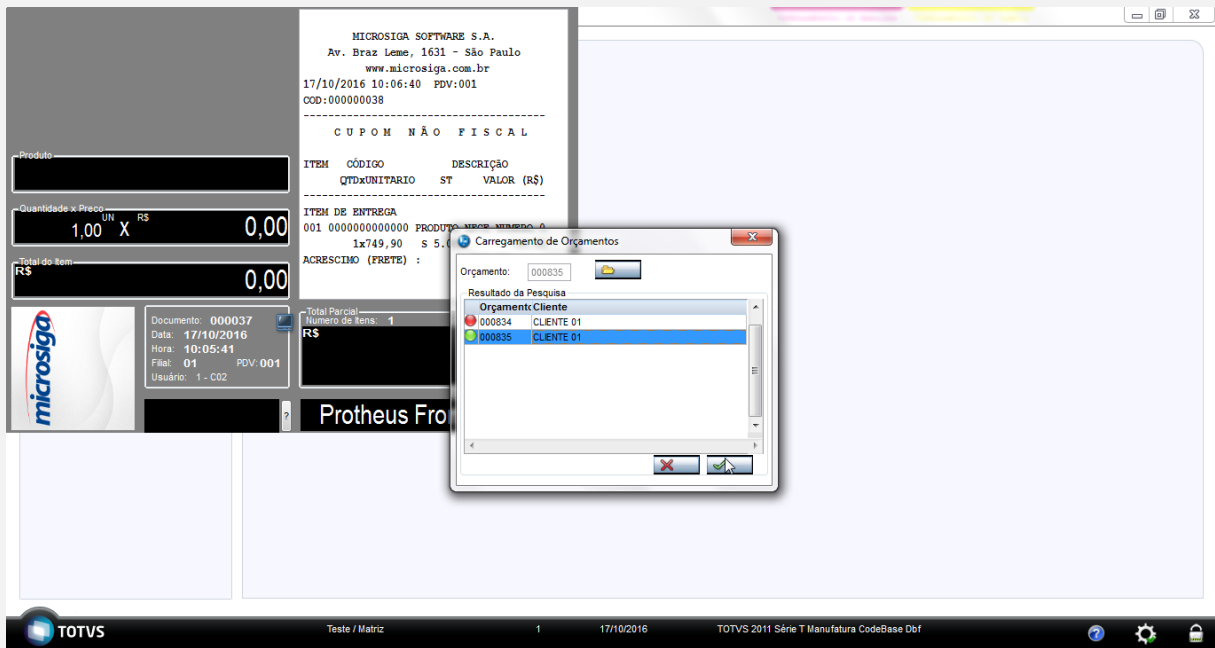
MICROSIGA SOFTWARE S.A.
Av. Braz Leme, 1631 - São Paulo
www.microsiga.com.br
17/10/2016 10:06:40 PDV:001
COD:000000038
----------------------------------------
CUPOM NÃO FISCAL

ITEM CÓDIGO DESCRIÇÃO
QTDxUNITARIO ST VALOR (R$)
----------------------------------------
ITEM DE ENTREGA
001 0000000000000 PRODUTO NECE NUMERO 0
1x749,90 S 5.0
ACRESCIMO (FRETE) :

Produto

Quantidade x Preço
UN R$
1,00 X 0,00

Total do Item
R$
0,00

microsiga

Documento: 000037
Data: 17/10/2016
Hora: 10:05:41
Filial: 01 PDV: 001
Usuário: 1 - C02

Total Parcial
Numero de Itens: 1
R$

?

Protheus Fro

Carregamento de Orçamentos

Orçamento: 000835

Resultado da Pesquisa

| Orçamento | Cliente |
|---|---|
| 000834 | CLIENTE 01 |
| 000835 | CLIENTE 01 |

TOTVS
Teste / Matriz 1 17/10/2016 TOTVS 2011 Série T Manufatura CodeBase Dbf